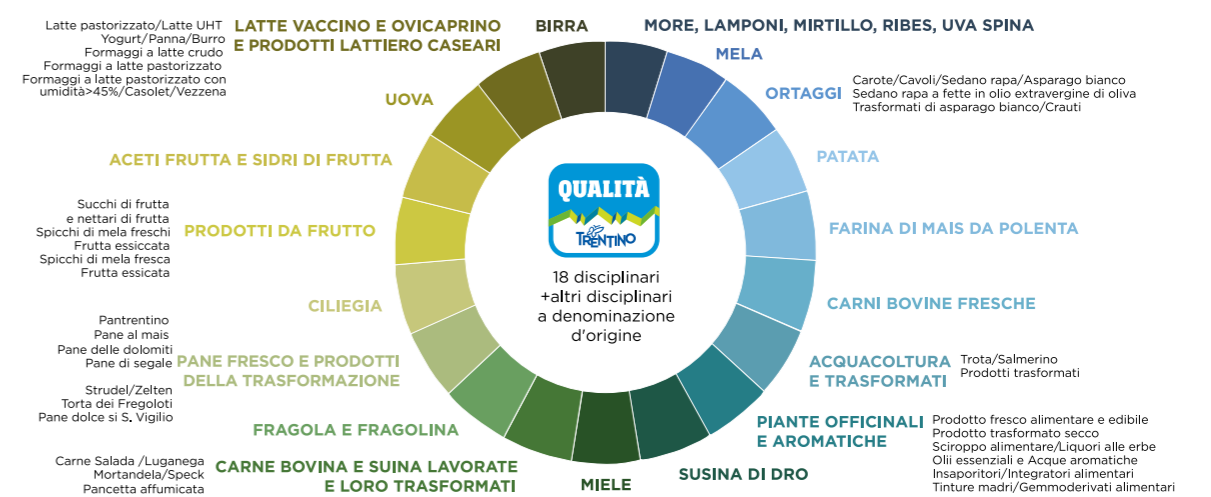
Latte pastorizzato/Latte UHT
Yogurt/Panna/Burro
Formaggi a latte crudo
Formaggi a latte pastorizzato
Formaggi a latte pastorizzato con umidità>45%/Casolet/Vezzena

LATTE VACCINO E OVICAPRINO E PRODOTTI LATTIERO CASEARI

BIRRA

MORE, LAMPONI, MIRTILLO, RIBES, UVA SPINA

MELA

ORTAGGI

Carote/Cavoli/Sedano rapa/Asparago bianco
Sedano rapa a fette in olio extravergine di oliva
Trasformati di asparago bianco/Crauti

UOVA

PATATA

ACETI FRUTTA E SIDRI DI FRUTTA

Succhi di frutta
e nettari di frutta
Spicchi di mela freschi
Frutta essiccata
Spicchi di mela fresca
Frutta essicata

PRODOTTI DA FRUTTO

QUALITÀ
TRENTINO

18 disciplinari
+altri disciplinari
a denominazione
d'origine

FARINA DI MAIS DA POLENTA

CILIEGIA

CARNI BOVINE FRESCHE

Pantrentino
Pane al mais
Pane delle dolomiti
Pane di segale

PANE FRESCO E PRODOTTI DELLA TRASFORMAZIONE

ACQUACOLTURA E TRASFORMATI

Trota/Salmerino
Prodotti trasformati

Strudel/Zelten
Torta dei Fregoloti
Pane dolce si S. Vigilio

PIANTE OFFICINALI E AROMATICHE

Prodotto fresco alimentare e edibile
Prodotto trasformato secco
Sciroppo alimentare/Liquori alle erbe
Olii essenziali e Acque aromatiche
Insaporitori/Integratori alimentari
Tinture madri/Gemmoderivati alimentari

FRAGOLA E FRAGOLINA

Carne Salada /Luganega
Mortandela/Speck
Pancetta affumicata

CARNE BOVINA E SUINA LAVORATE E LORO TRASFORMATI

MIELE

SUSINA DI DRO